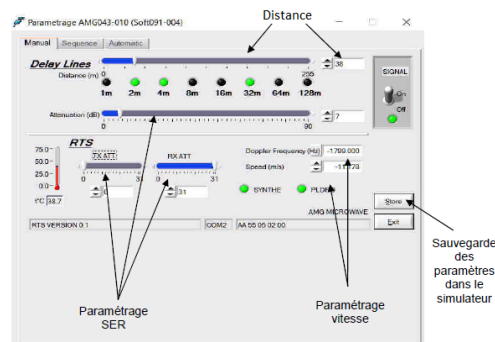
Parametrage AMG043-010 (Soft091-004)

Distance

Manual | Sequence | Automatic

Delay Lines

Distance (m)

0

255

38

1m 2m 4m 8m 16m 32m 64m 128m

SIGNAL

On

Off

Attenuation (dB)

0

90

7

RTS

75.0
50.0
25.0
0.0

t°C 38.7

TX ATT

0

31

RX ATT

0

31

31

Doppler Frequency (Hz) -1799.000

Speed (m/s) -11.778

SYNTHE

PLDRO

AMG MICROWAVE

Store

Exit

RTS VERSION 0.1

COM2

AA 55 05 02 00

Sauvegarde des paramètres dans le simulateur

Paramétrage SER

Paramétrage vitesse